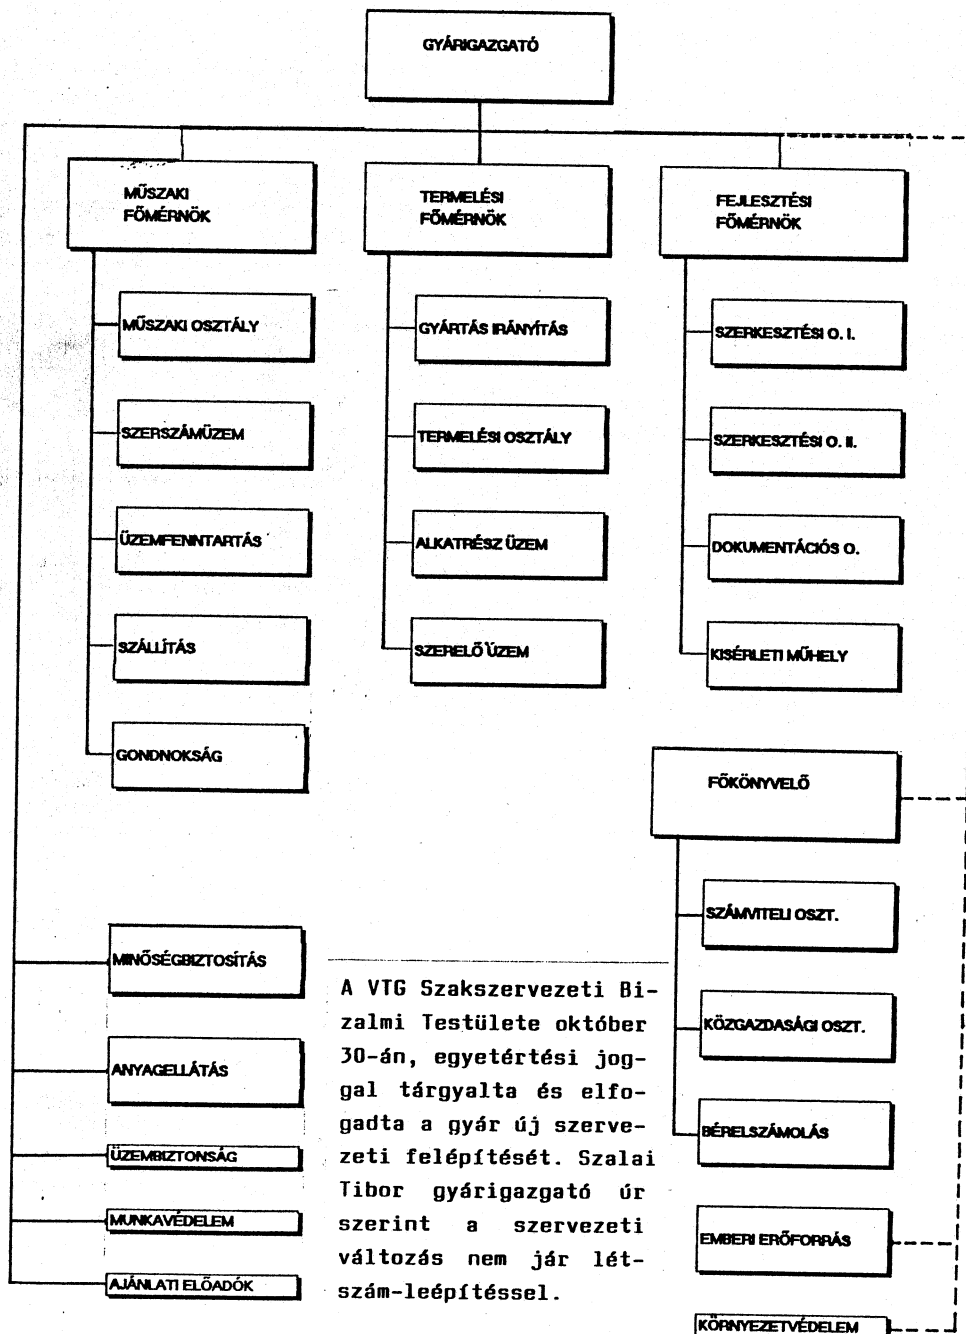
GYÁRIGAZGATÓ

MŰSZAKI FŐMÉRNÖK

TERMELÉSI FŐMÉRNÖK

FEJLESZTÉSI FŐMÉRNÖK

MŰSZAKI OSZTÁLY

SZERSZÁMÜZEM

ÜZEMFENNTARTÁS

SZÁLLÍTÁS

GONDNOKSÁG

GYÁRTÁS IRÁNYÍTÁS

TERMELÉSI OSZTÁLY

ALKATRÉSZ ÜZEM

SZERELŐ ÜZEM

SZERKESZTÉSI O. I.

SZERKESZTÉSI O. II.

DOKUMENTÁCIÓS O.

KISÉRLETI MŰHELY

FŐKÖNYVELŐ

SZÁMVITELI OSZT.

KÖZGAZDASÁGI OSZT.

BÉRELSZÁMOLÁS

EMBERI ERŐFORRÁS

KÖRNYEZETVÉDELEM

MINŐSÉGBIZTOSÍTÁS

ANYAGELLÁTÁS

ÜZEMBIZTONSÁG

MUNKAVÉDELEM

AJÁNLATI ELŐADÓK

A VTG Szakszervezeti Bizalmi Testülete október 30-án, egyetértési joggal tárgyalta és elfogadta a gyár új szervezeti felépítését. Szalai Tibor gyárigazgató úr szerint a szervezeti változás nem jár létszám-leépítéssel.